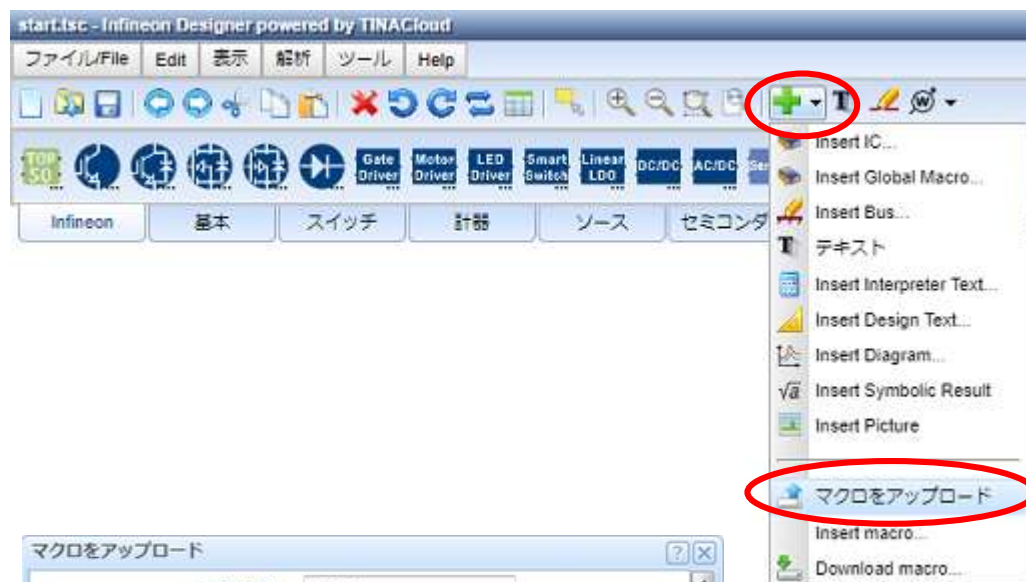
start.tsc - Infineon Designer powered by TINACloud

ファイル/File | Edit | 表示 | 解析 | ツール | Help

TOP 50
Gate Driver
Motor Driver
LED Driver
Smart Switch
Linear LDO
DC/DC
AC/DC

Infineon | 基本 | スイッチ | 計器 | ソース | セミコンダ

Insert IC...
Insert Global Macro...
Insert Bus...
テキスト
Insert Interpreter Text...
Insert Design Text...
Insert Diagram...
Insert Symbolic Result
Insert Picture
マクロをアップロード
Insert macro...
Download macro...

マクロをアップロード